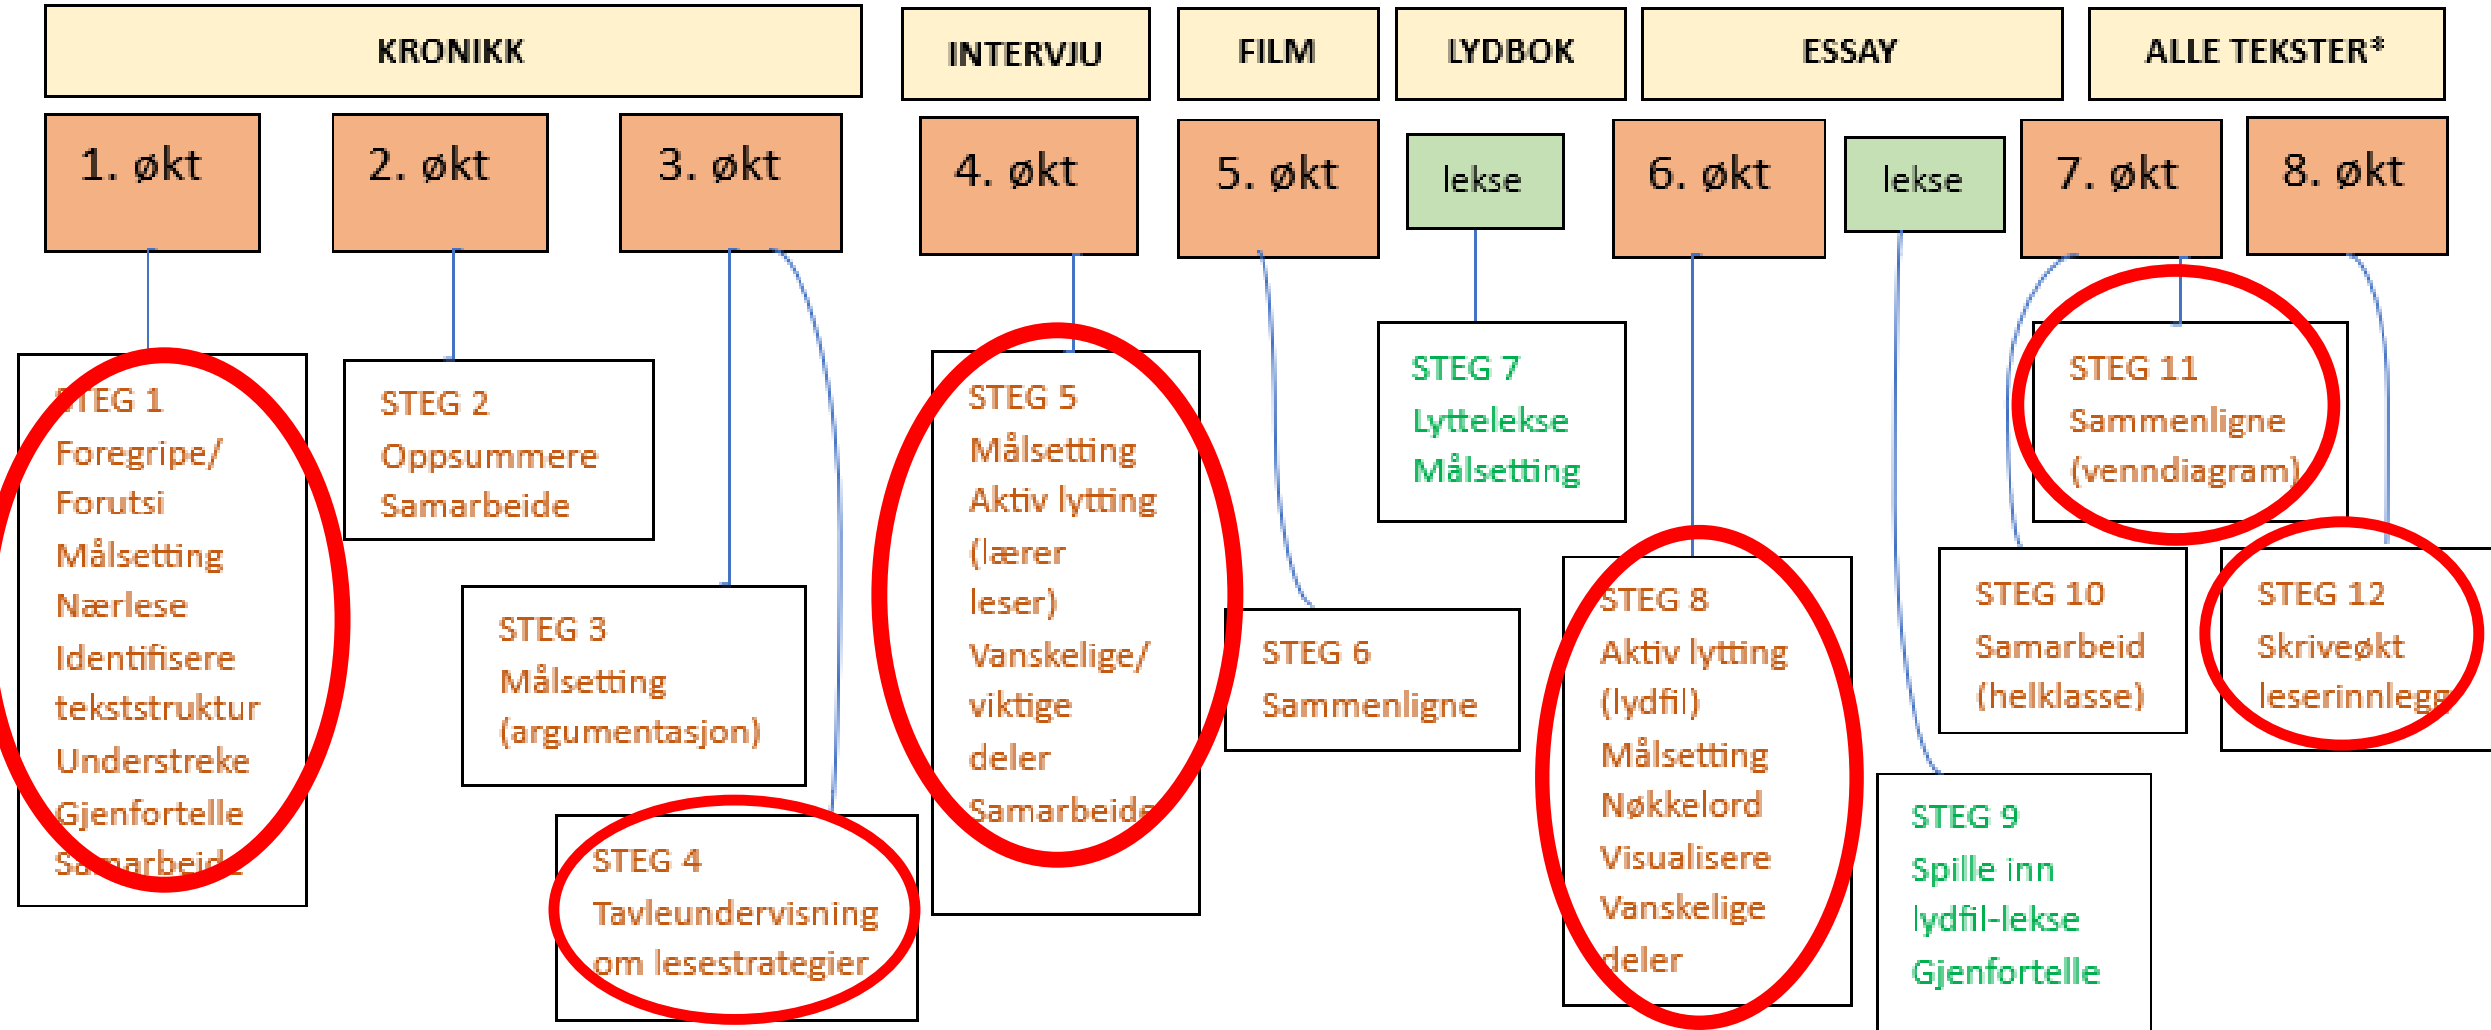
KRONIKK

INTERVJU

FILM

LYDBOK

ESSAY

ALLE TEKSTER*

1. økt

2. økt

3. økt

4. økt

5. økt

lekse

6. økt

lekse

7. økt

8. økt

STEG 1
Foregripe/
Forutsi
Målsetting
Nærlese
Identifisere
tekststruktur
Understreke
Gjenfortelle
Samarbeide

STEG 2
Oppsummere
Samarbeide

STEG 3
Målsetting
(argumentasjon)

STEG 4
Tavleundervisning
om lesestrategier

STEG 5
Målsetting
Aktiv lytting
(lærer
leser)
Vanskelige/
viktige
deler
Samarbeide

STEG 6
Sammenligne

STEG 7
Lyttelekse
Målsetting

STEG 8
Aktiv lytting
(lydfil)
Målsetting
Nøkkelord
Visualisere
Vanskelige
deler

STEG 9
Spille inn
lydfil-lekse
Gjenfortelle

STEG 10
Samarbeid
(helklasse)

STEG 11
Sammenligne
(venndiagram)

STEG 12
Skriveøkt
leserinnlegg